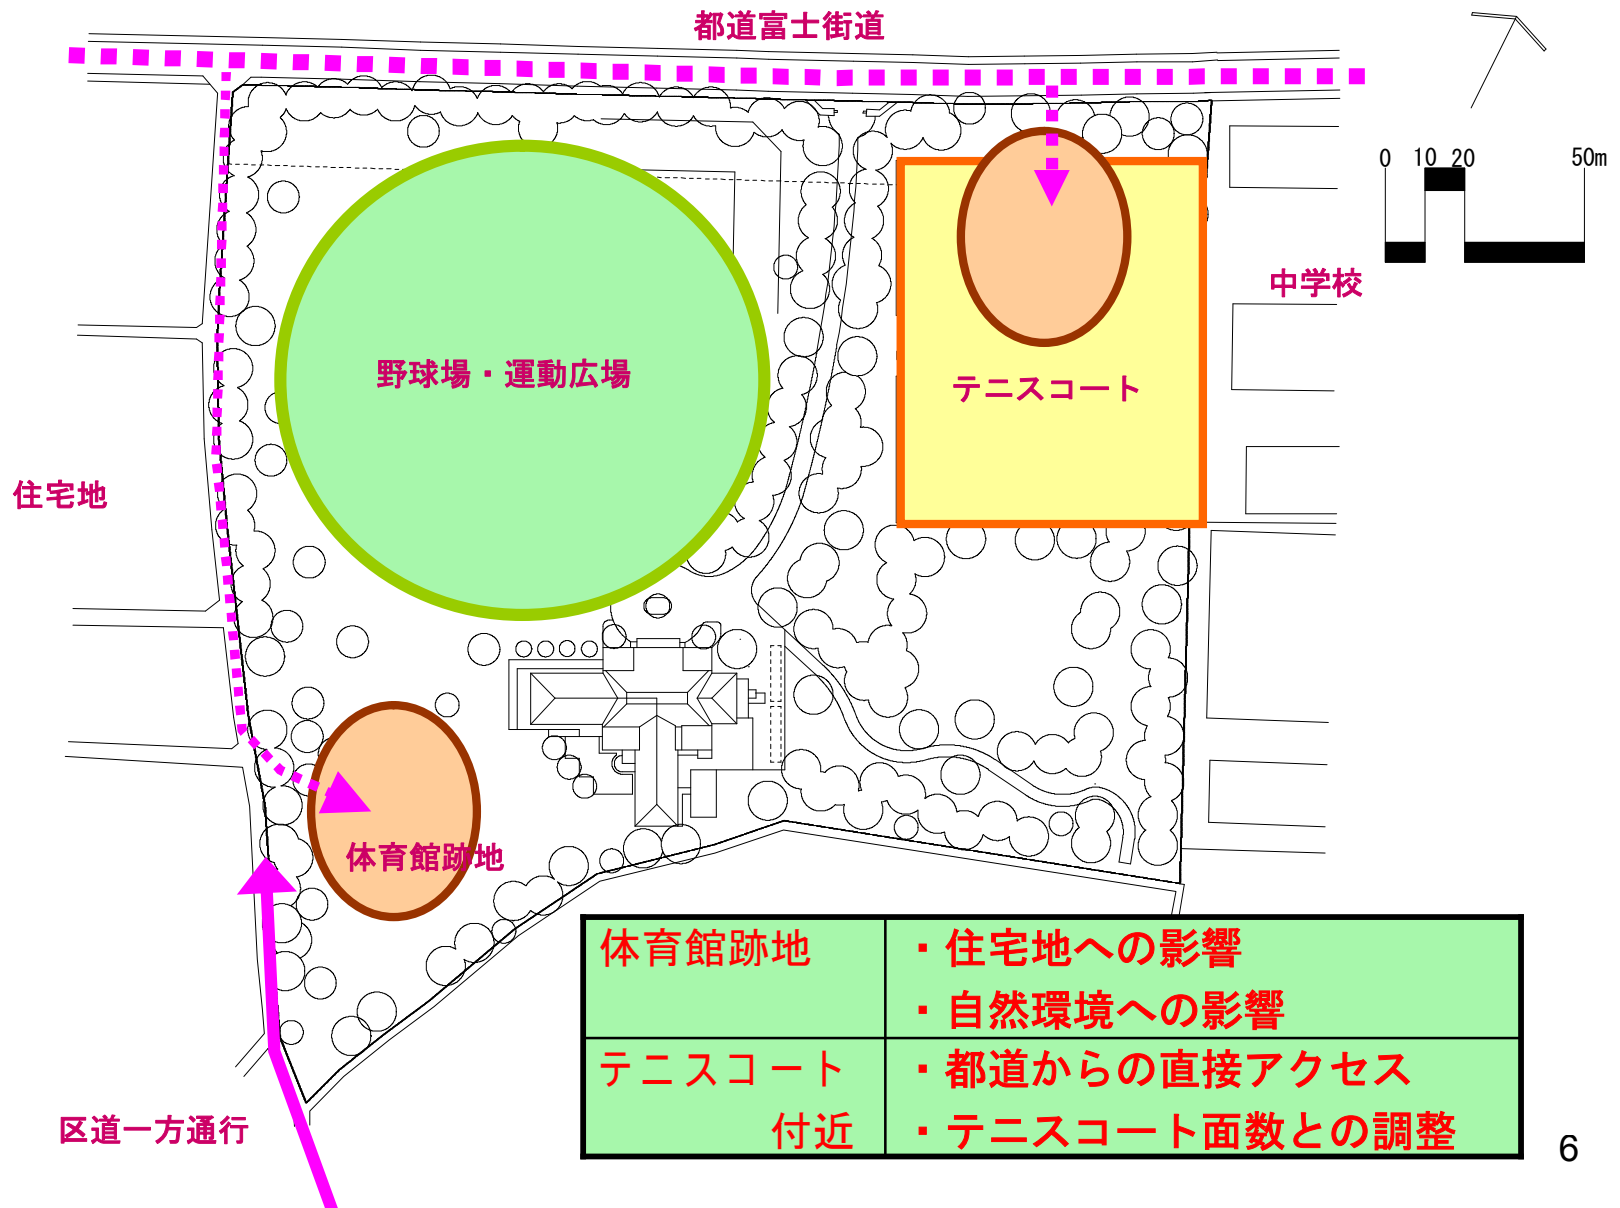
都道富士街道

0 10 20 50m

中学校

野球場・運動広場

テニスコート

住宅地

体育館跡地

区道一方通行

| 体育館跡地 | ・住宅地への影響<br>・自然環境への影響 |
|---|---|
| テニスコート付近 | ・都道からの直接アクセス<br>・テニスコート面数との調整 |

6